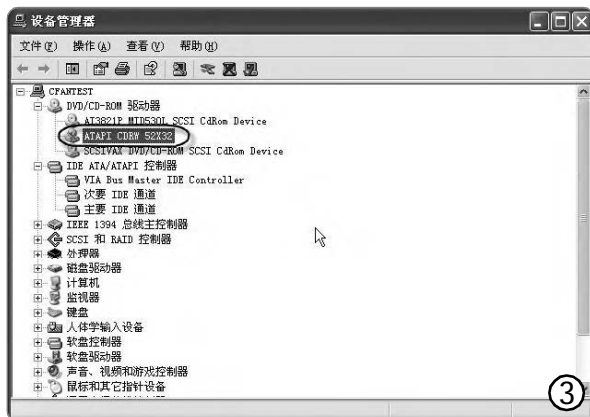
设备管理器

文件(F) 操作(A) 查看(V) 帮助(H)

CFANTEST
DVD/CD-ROM 驱动器
AT3821P MTD530L SCSI CdRom Device
ATAPI CDRW 52X32
SCSIVAX DVD/CD-ROM SCSI CdRom Device
IDE ATA/ATAPI 控制器
VIA Bus Master IDE Controller
次要 IDE 通道
主要 IDE 通道
IEEE 1394 总线主控制器
SCSI 和 RAID 控制器
处理器
磁盘驱动器
计算机
监视器
键盘
人体学输入设备
软盘控制器
软盘驱动器
声音、视频和游戏控制器
鼠标和其它指针设备
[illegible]

③